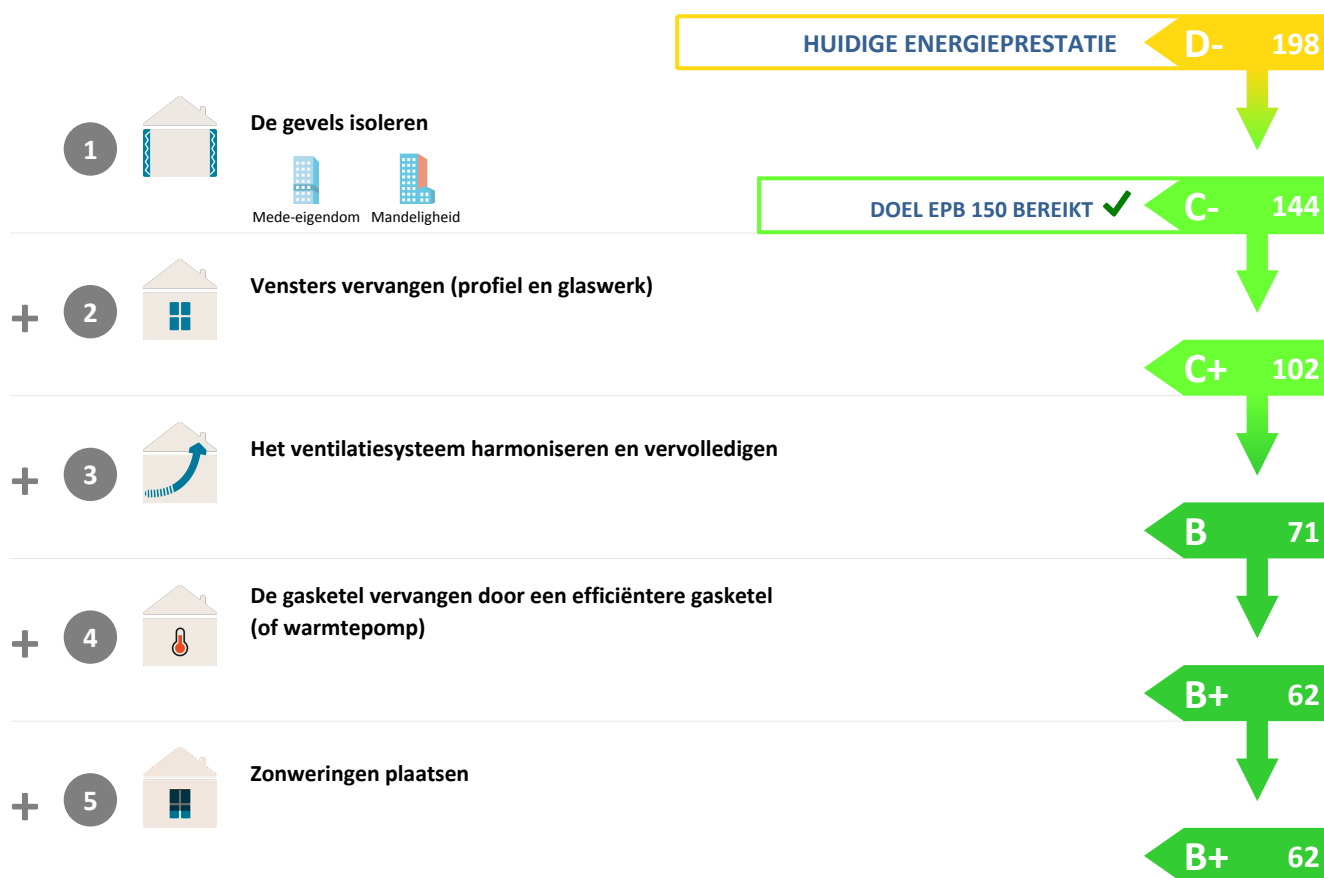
HUIDIGE ENERGIEPRESTATIE D- 198

1 De gevels isoleren

Mede-eigendom Mandeligheid

DOEL EPB 150 BEREIKT ✓ C- 144

+ 2 Vensters vervangen (profiel en glaswerk)

C+ 102

+ 3 Het ventilatiesysteem harmoniseren en vervolledigen

B 71

+ 4 De gasketel vervangen door een efficiëntere gasketel (of warmtepomp)

B+ 62

+ 5 Zonweringen plaatsen

B+ 62